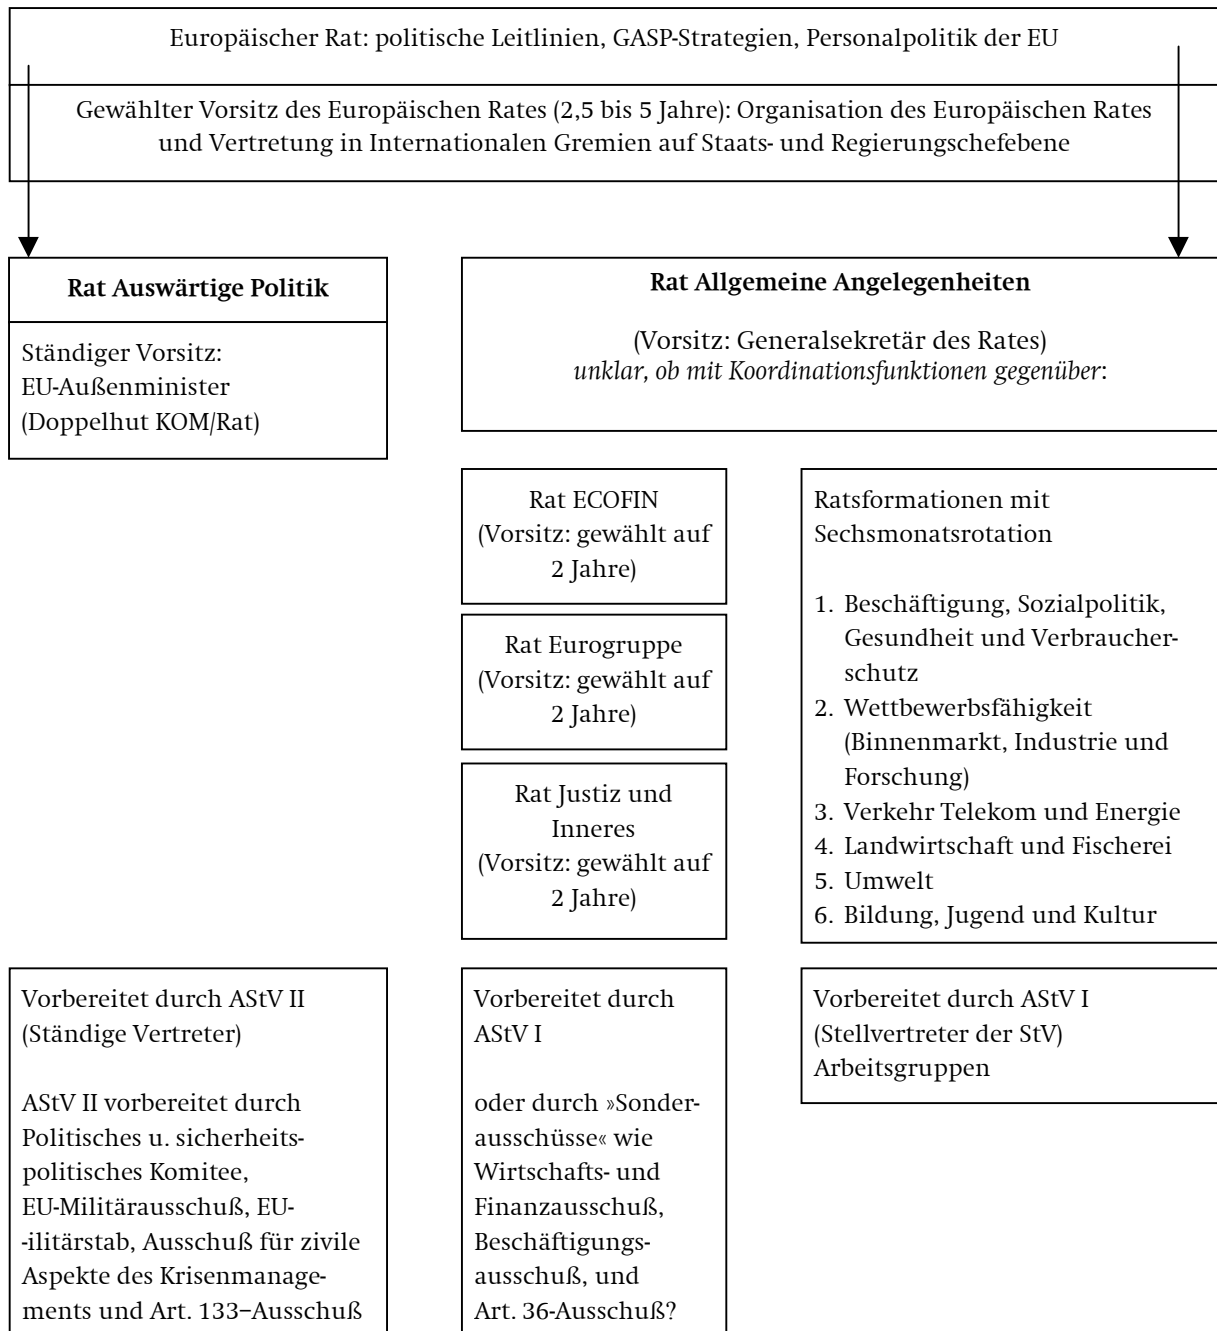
Europäischer Rat: politische Leitlinien, GASP-Strategien, Personalpolitik der EU

Gewählter Vorsitz des Europäischen Rates (2,5 bis 5 Jahre): Organisation des Europäischen Rates und Vertretung in Internationalen Gremien auf Staats- und Regierungschefebene

**Rat Auswärtige Politik**

Ständiger Vorsitz: EU-Außenminister (Doppelhut KOM/Rat)

**Rat Allgemeine Angelegenheiten**

(Vorsitz: Generalsekretär des Rates)
*unklar, ob mit Koordinationsfunktionen gegenüber*:

Rat ECOFIN (Vorsitz: gewählt auf 2 Jahre)

Rat Eurogruppe (Vorsitz: gewählt auf 2 Jahre)

Rat Justiz und Inneres (Vorsitz: gewählt auf 2 Jahre)

Ratsformationen mit Sechsmonatsrotation

1. Beschäftigung, Sozialpolitik, Gesundheit und Verbraucherschutz
2. Wettbewerbsfähigkeit (Binnenmarkt, Industrie und Forschung)
3. Verkehr Telekom und Energie
4. Landwirtschaft und Fischerei
5. Umwelt
6. Bildung, Jugend und Kultur

Vorbereitet durch AStV II (Ständige Vertreter)

AStV II vorbereitet durch Politisches u. sicherheitspolitisches Komitee, EU-Militärausschuß, EU--ilitärstab, Ausschuß für zivile Aspekte des Krisenmanagements und Art. 133–Ausschuß

Vorbereitet durch AStV I

oder durch »Sonderausschüsse« wie Wirtschafts- und Finanzausschuß, Beschäftigungsausschuß, und Art. 36-Ausschuß?

Vorbereitet durch AStV I (Stellvertreter der StV) Arbeitsgruppen